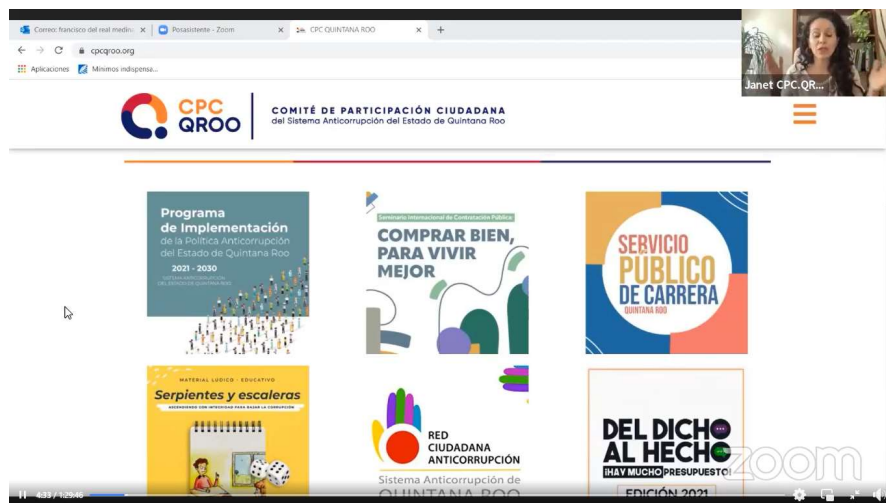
Correo: francisco del real medin ×
Ponasistente - Zoom ×
CPC QUINTANA ROO ×
+
cpcqroo.org
Aplicaciones
Mínimos indispensa...
Janet CPC.QR...

CPC QROO
COMITÉ DE PARTICIPACIÓN CIUDADANA
del Sistema Anticorrupción del Estado de Quintana Roo

Programa de Implementación de la Política Anticorrupción del Estado de Quintana Roo
2021 - 2030
SISTEMA ANTICORRUPCIÓN DEL ESTADO DE QUINTANA ROO

Seminario Internacional de Contratación Pública
COMPRAR BIEN, PARA VIVIR MEJOR

SERVICIO PUBLICO DE CARRERA
QUINTANA ROO

MATERIAL LÚDICO - EDUCATIVO
Serpientes y escaleras
ASCENDIENDO CON INTEGRIDAD PARA BAJAR LA CORRUPCIÓN

RED CIUDADANA ANTICORRUPCIÓN
Sistema Anticorrupción de QUINTANA ROO

DEL DICHO AL HECHO
¡HAY MUCHO PRESUPUESTO!
EDICIÓN 2021

zoom
4:33 / 1:29:46